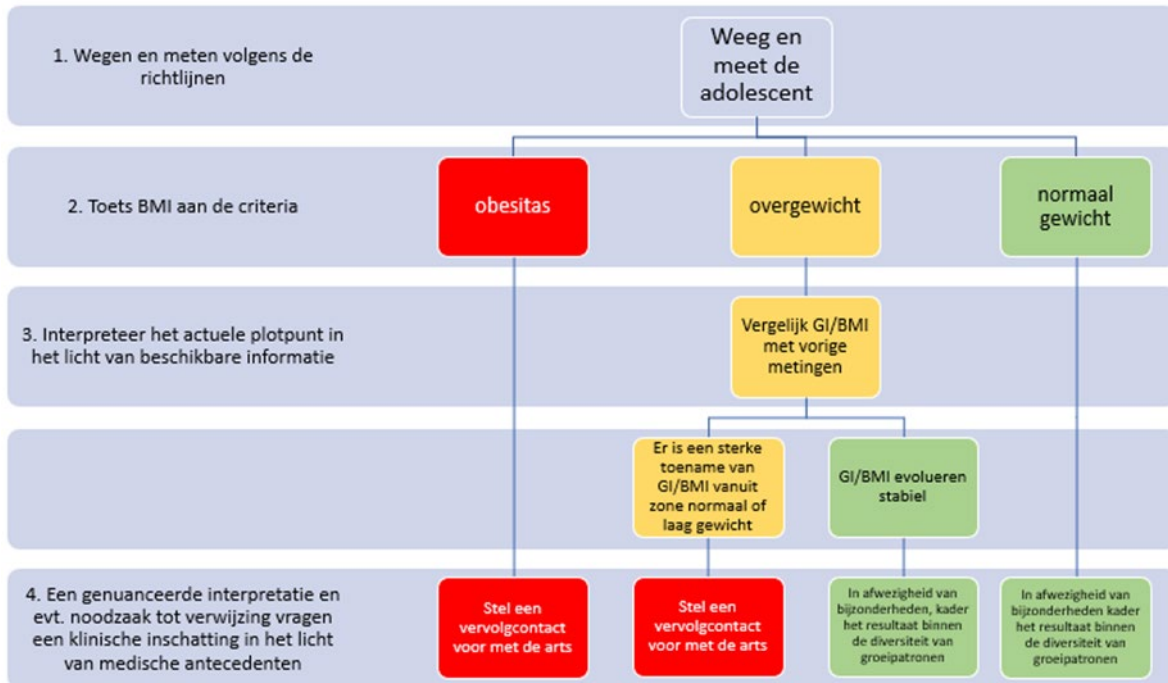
1. Wegen en meten volgens de richtlijnen

Weeg en meet de adolescent

2. Toets BMI aan de criteria

obesitas

overgewicht

normaal gewicht

3. Interpreteer het actuele plotpunt in het licht van beschikbare informatie

Vergelijk GI/BMI met vorige metingen

Er is een sterke toename van GI/BMI vanuit zone normaal of laag gewicht

GI/BMI evolueren stabiel

4. Een genuanceerde interpretatie en evt. noodzaak tot verwijzing vragen een klinische inschatting in het licht van medische antecedenten

Stel een vervolgcontact voor met de arts

Stel een vervolgcontact voor met de arts

In afwezigheid van bijzonderheden, kader het resultaat binnen de diversiteit van groeipatronen

In afwezigheid van bijzonderheden kader het resultaat binnen de diversiteit van groeipatronen